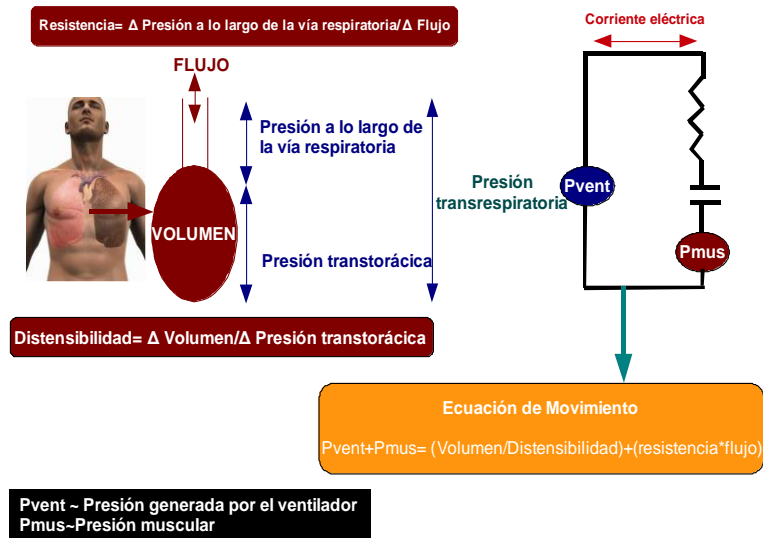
Resistencia= Δ Presión a lo largo de la vía respiratoria/Δ Flujo

FLUJO

Presión a lo largo de la vía respiratoria

VOLUMEN

Presión transtorácica

Presión transrespiratoria

Corriente eléctrica

Pvent

Pmus

Distensibilidad= Δ Volumen/Δ Presión transtorácica

Ecuación de Movimiento

Pvent+Pmus= (Volumen/Distensibilidad)+(resistencia*flujo)

Pvent ~ Presión generada por el ventilador
Pmus~Presión muscular